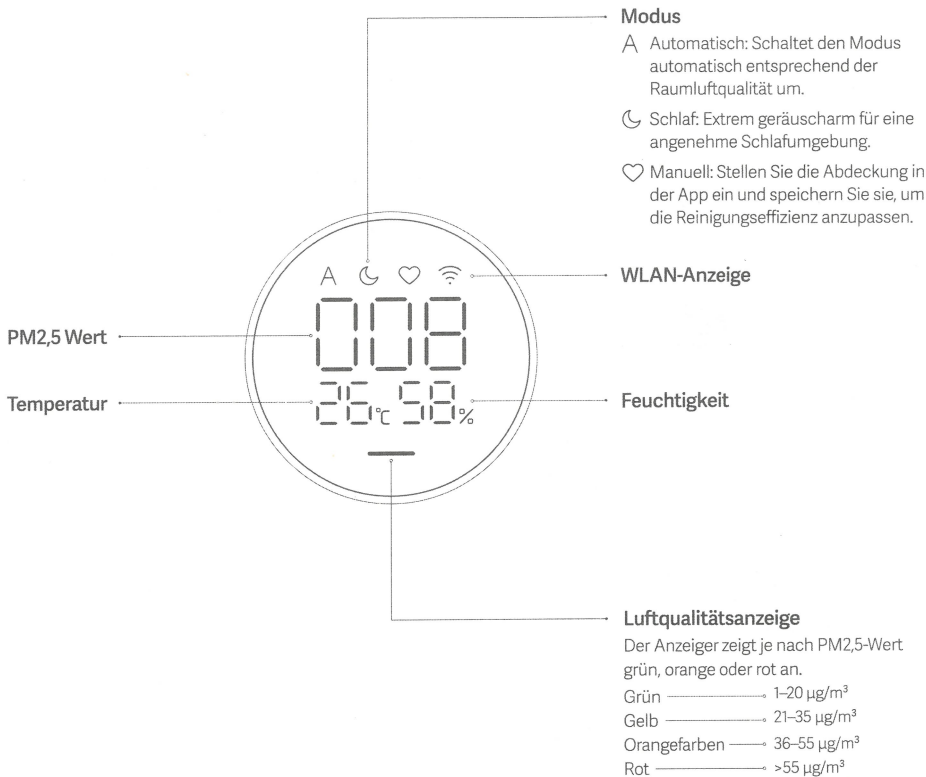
Modus

A Automatisch: Schaltet den Modus automatisch entsprechend der Raumluftqualität um.

Schlaf: Extrem geräuscharm für eine angenehme Schlafumgebung.

Manuell: Stellen Sie die Abdeckung in der App ein und speichern Sie sie, um die Reinigungseffizienz anzupassen.

A

WLAN-Anzeige

PM2,5 Wert

008

Temperatur

26 ℃ 58 %

Feuchtigkeit

Luftqualitätsanzeige

Der Anzeiger zeigt je nach PM2,5-Wert grün, orange oder rot an.

Grün 1–20 µg/m$^3$
Gelb 21–35 µg/m$^3$
Orangefarben 36–55 µg/m$^3$
Rot >55 µg/m$^3$